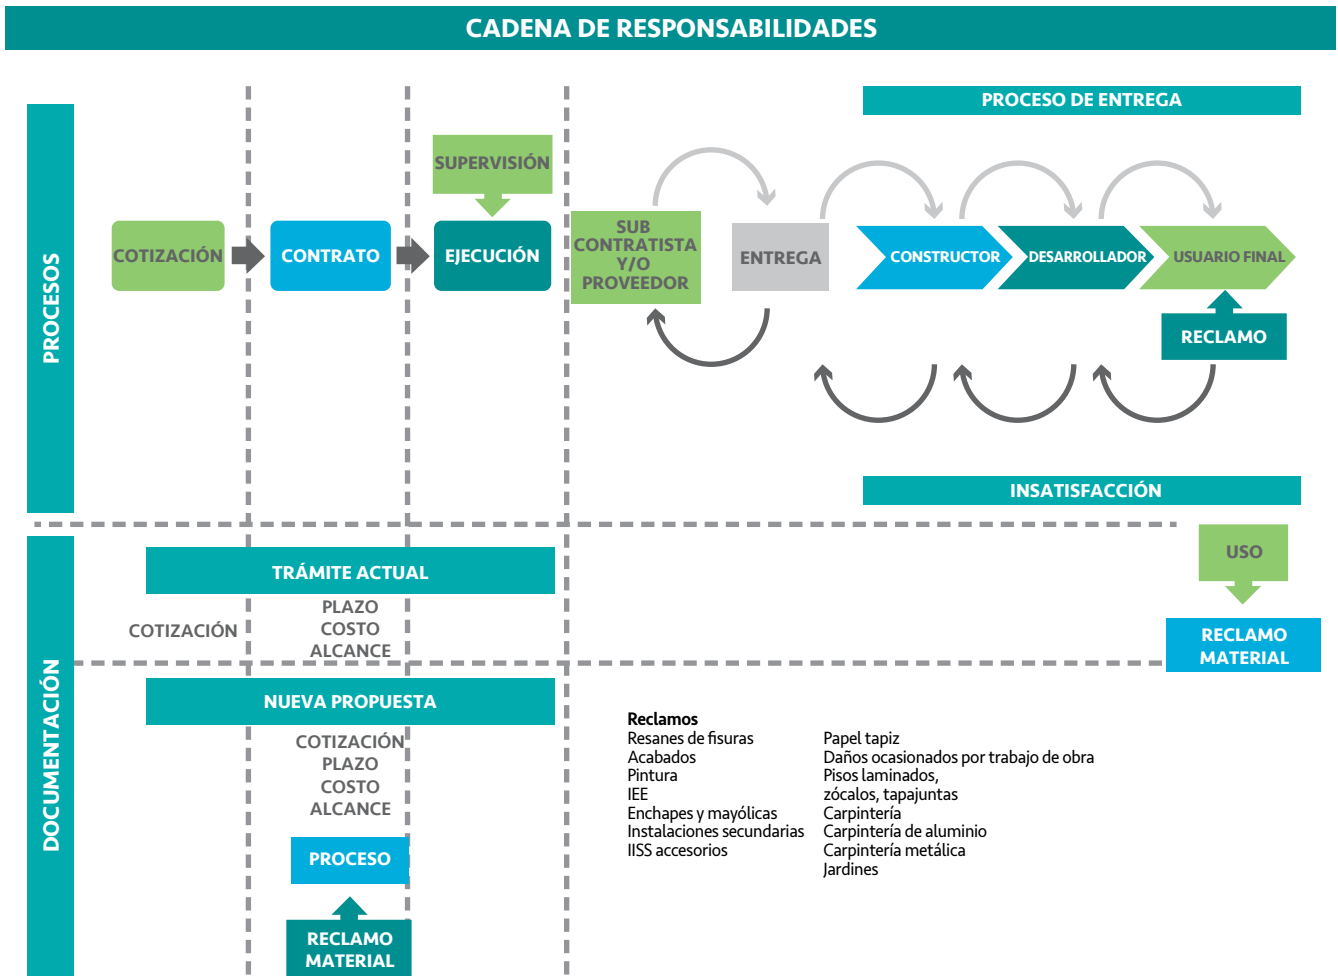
CADENA DE RESPONSABILIDADES

PROCESOS

PROCESO DE ENTREGA

SUPERVISIÓN

COTIZACIÓN

CONTRATO

EJECUCIÓN

SUB CONTRATISTA Y/O PROVEEDOR

ENTREGA

CONSTRUCTOR

DESARROLLADOR

USUARIO FINAL

RECLAMO

INSATISFACCIÓN

DOCUMENTACIÓN

TRÁMITE ACTUAL

COTIZACIÓN

PLAZO
COSTO
ALCANCE

USO

RECLAMO MATERIAL

NUEVA PROPUESTA

COTIZACIÓN
PLAZO
COSTO
ALCANCE

PROCESO

RECLAMO MATERIAL

Reclamos
Resanes de fisuras
Acabados
Pintura
IEE
Enchapes y mayólicas
Instalaciones secundarias
IISS accesorios

Papel tapiz
Daños ocasionados por trabajo de obra
Pisos laminados,
zócalos, tapajuntas
Carpintería
Carpintería de aluminio
Carpintería metálica
Jardines